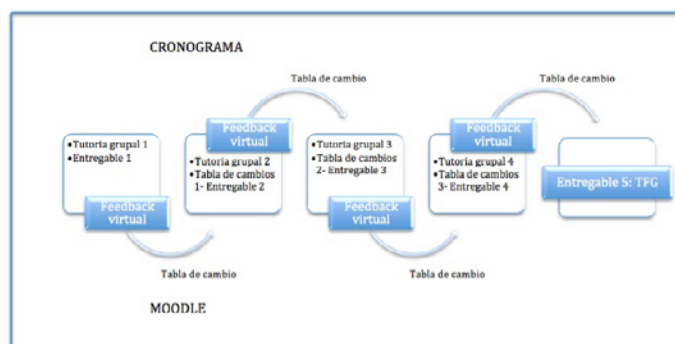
CRONOGRAMA

Tabla de cambio

Tabla de cambio

•Tutoria grupal 1
•Entregable 1

Feedback virtual

Feedback virtual

•Tutoria grupal 2
•Tabla de cambios 1- Entregable 2

•Tutoria grupal 3
•Tabla de cambios 2- Entregable 3

Feedback virtual

Feedback virtual

•Tutoria grupal 4
•Tabla de cambios 3- Entregable 4

Entregable 5: TFG

Tabla de cambio

Tabla de cambio

MOODLE